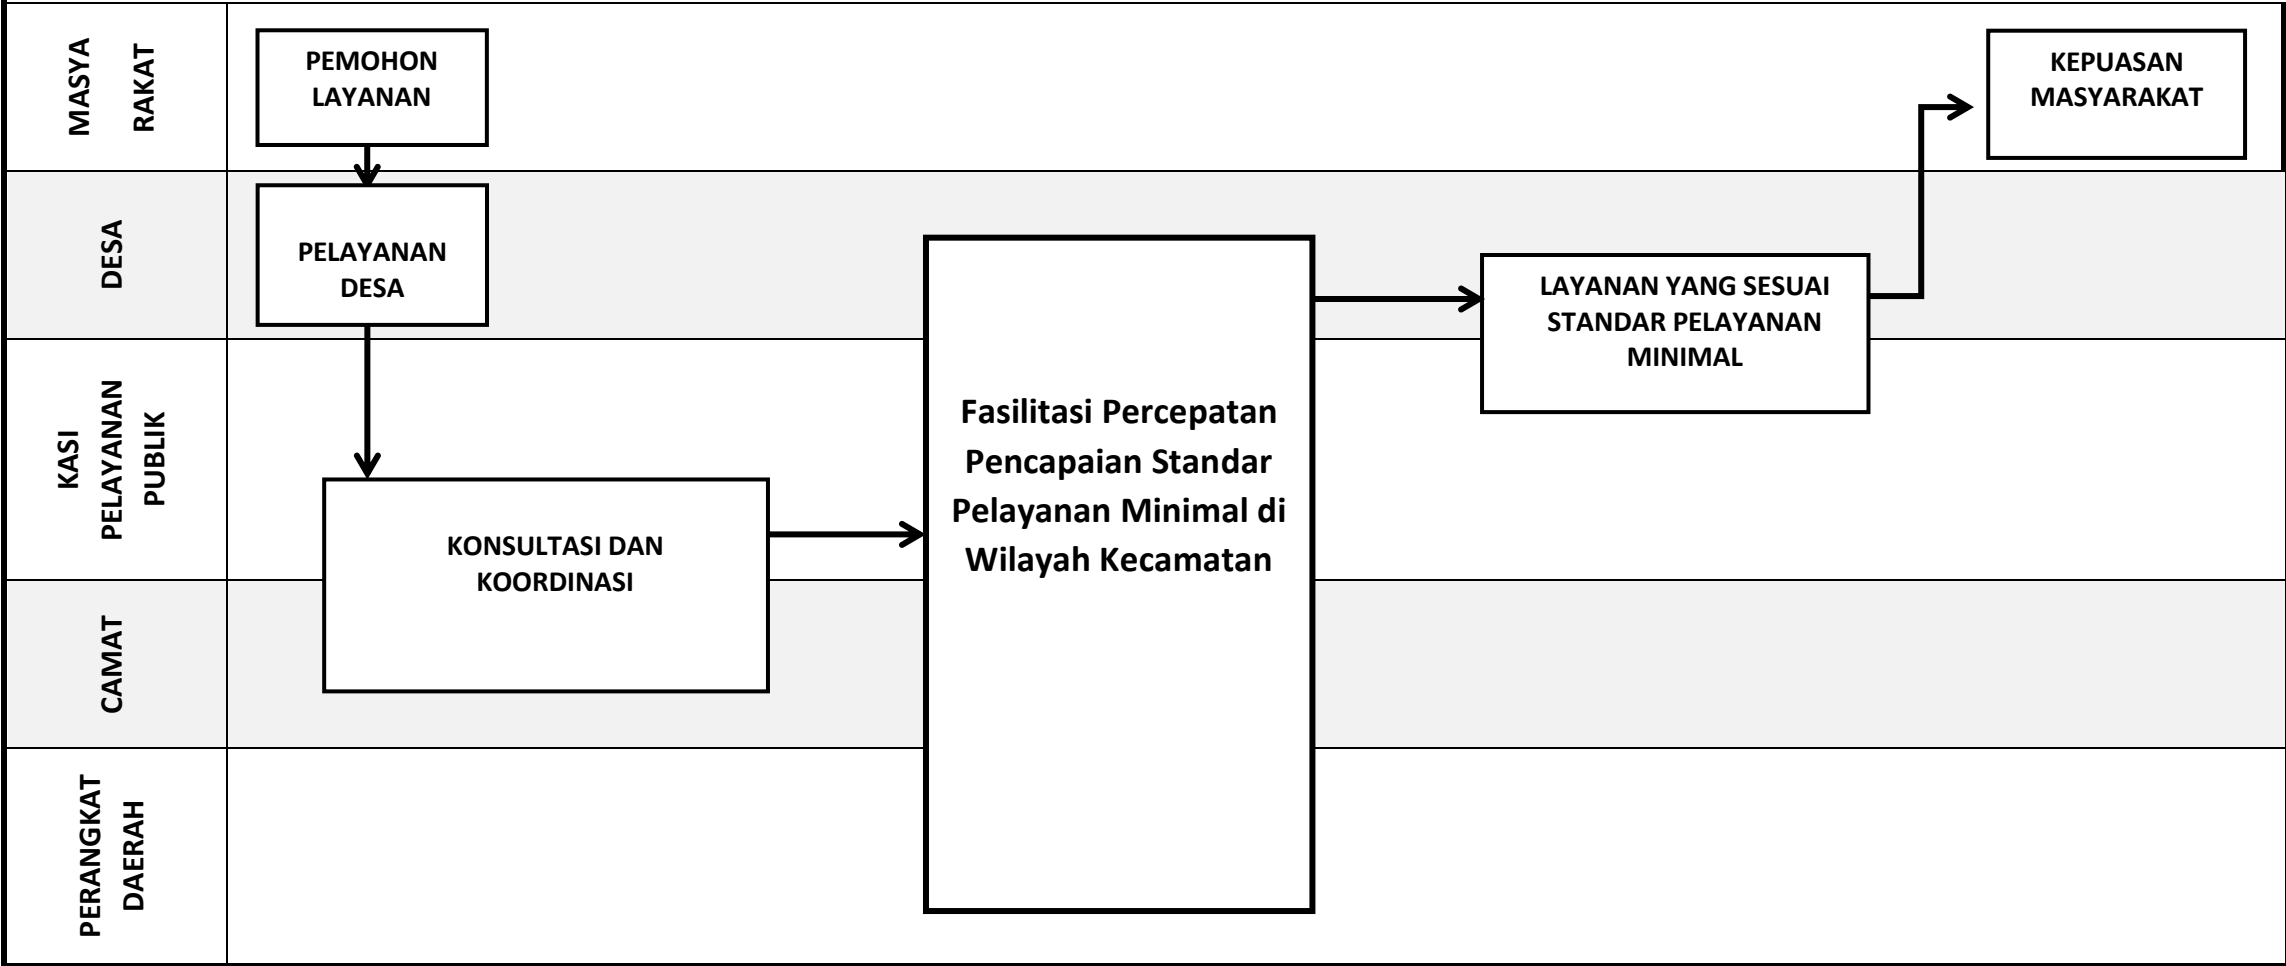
MASYA RAKAT

PEMOHON LAYANAN

KEPUASAN MASYARAKAT

DESA

PELAYANAN DESA

Fasilitasi Percepatan Pencapaian Standar Pelayanan Minimal di Wilayah Kecamatan

LAYANAN YANG SESUAI STANDAR PELAYANAN MINIMAL

KASI PELAYANAN PUBLIK

KONSULTASI DAN KOORDINASI

CAMAT

PERANGKAT DAERAH